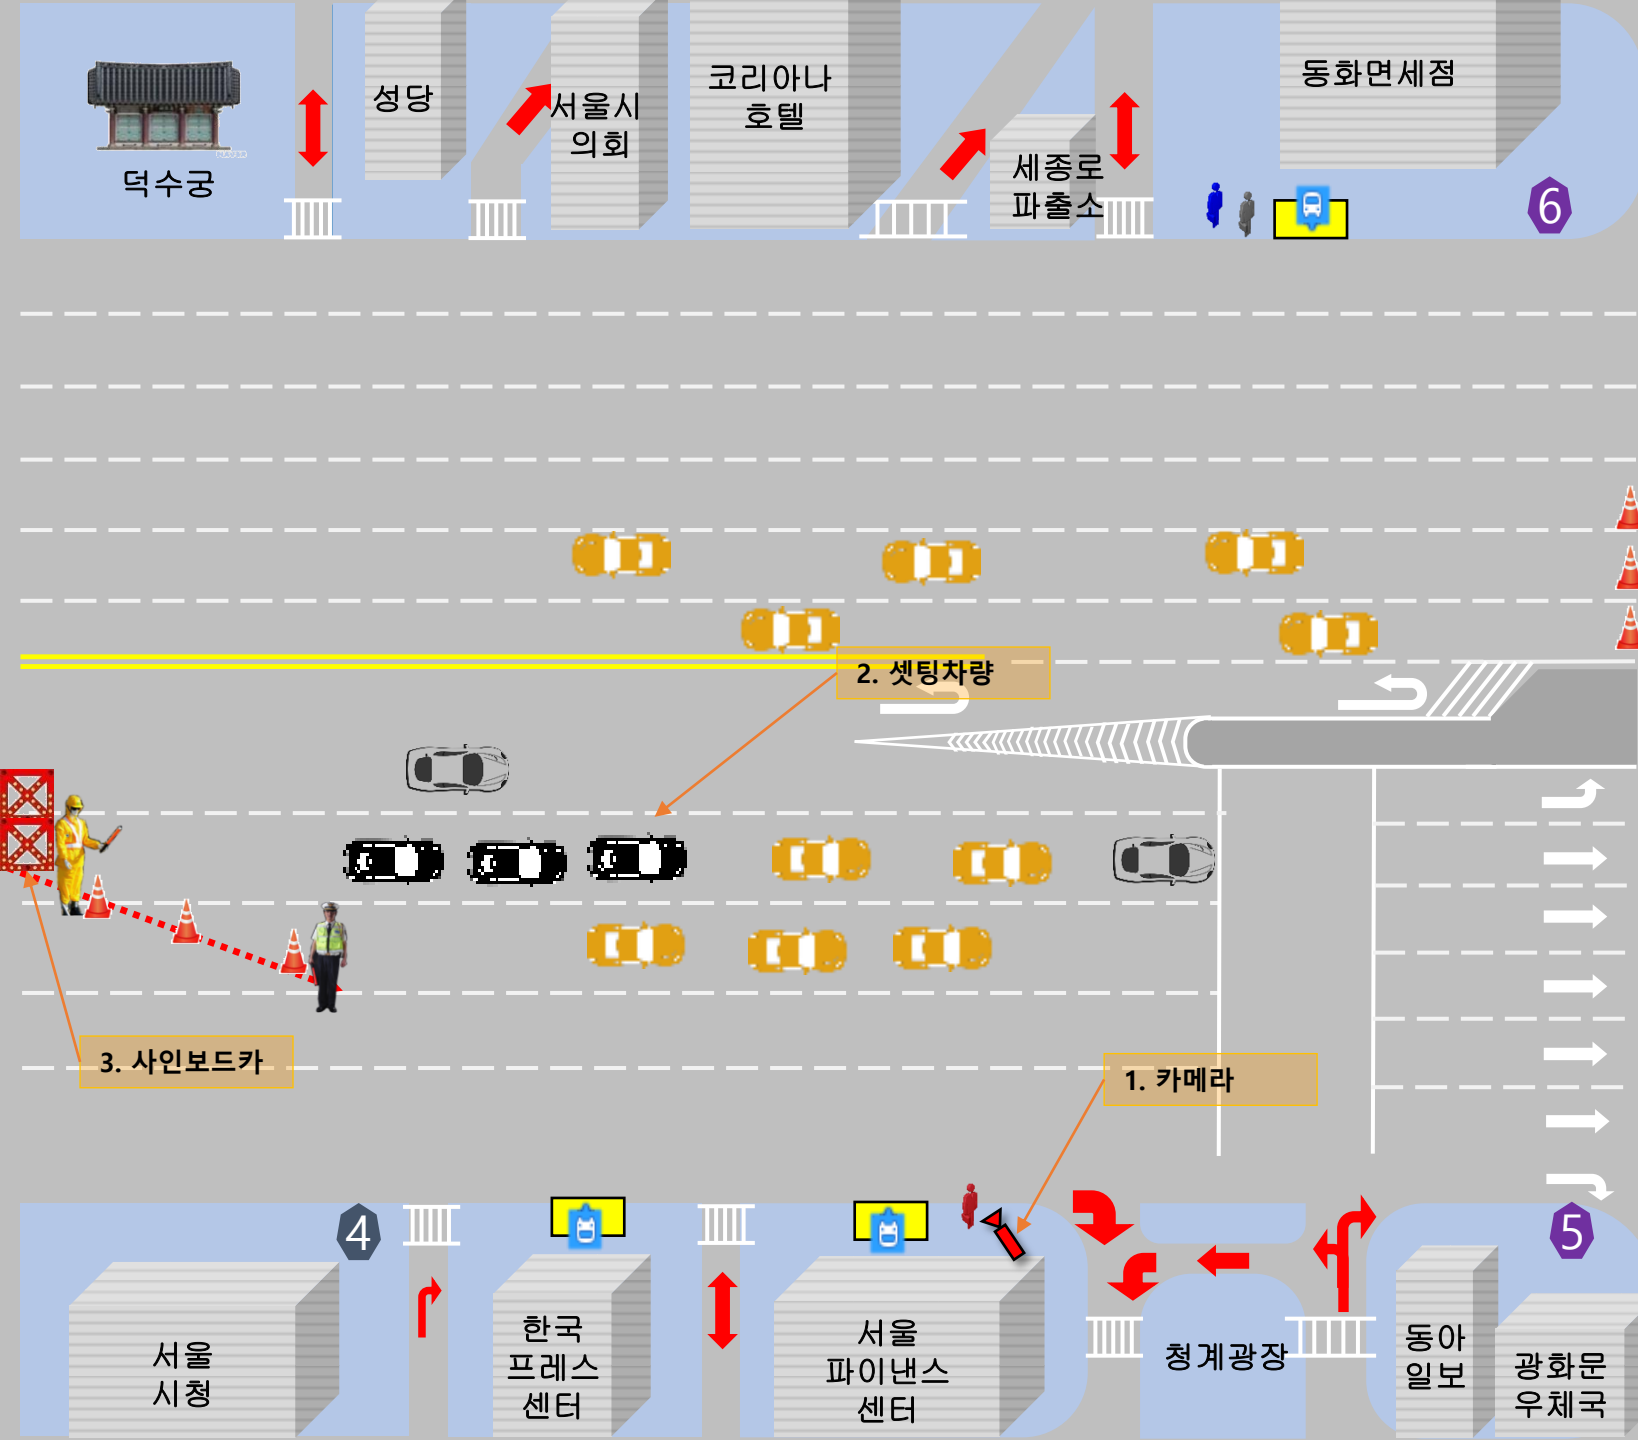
덕수궁

성당

서울시 의회

코리아나 호텔

세종로 파출소

동화면세점

6

2. 셋팅차량

3. 사인보드카

1. 카메라

4

5

서울 시청

한국 프레스 센터

서울 파이낸스 센터

청계광장

동아 일보

광화문 우체국